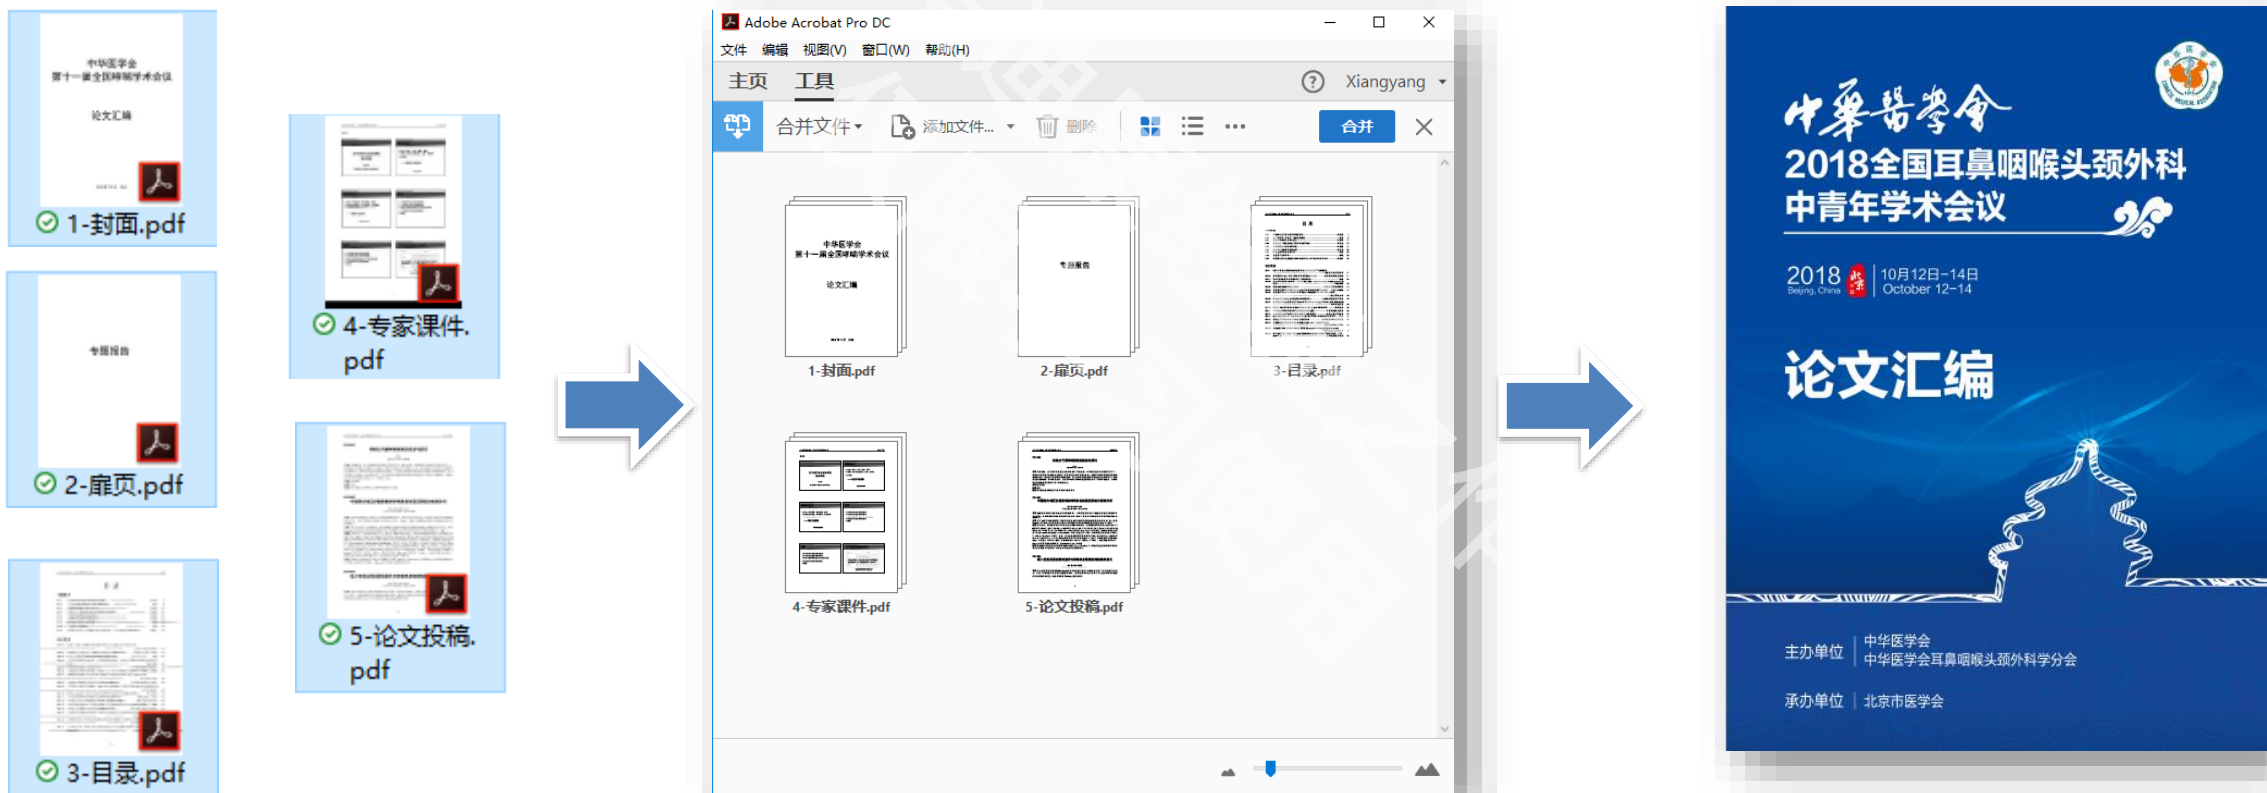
中华医学会
第十一届全国呼吸学术会议
论文汇编

1-封面.pdf

专题报告

2-扉页.pdf

3-目录.pdf

4-专家课件.pdf

5-论文投稿.pdf

Adobe Acrobat Pro DC
文件 编辑 视图(V) 窗口(W) 帮助(H)
主页 工具
Xiangyang
合并文件 添加文件... 删除 合并

中华医学会
第十一届全国呼吸学术会议
论文汇编
1-封面.pdf

专题报告
2-扉页.pdf

目录
3-目录.pdf

4-专家课件.pdf

5-论文投稿.pdf

中华医学会
2018全国耳鼻咽喉头颈外科
中青年学术会议
2018 Beijing, China 北京 10月12日-14日 October 12-14
论文汇编
主办单位 中华医学会
中华医学会耳鼻咽喉头颈外科学分会
承办单位 北京市医学会